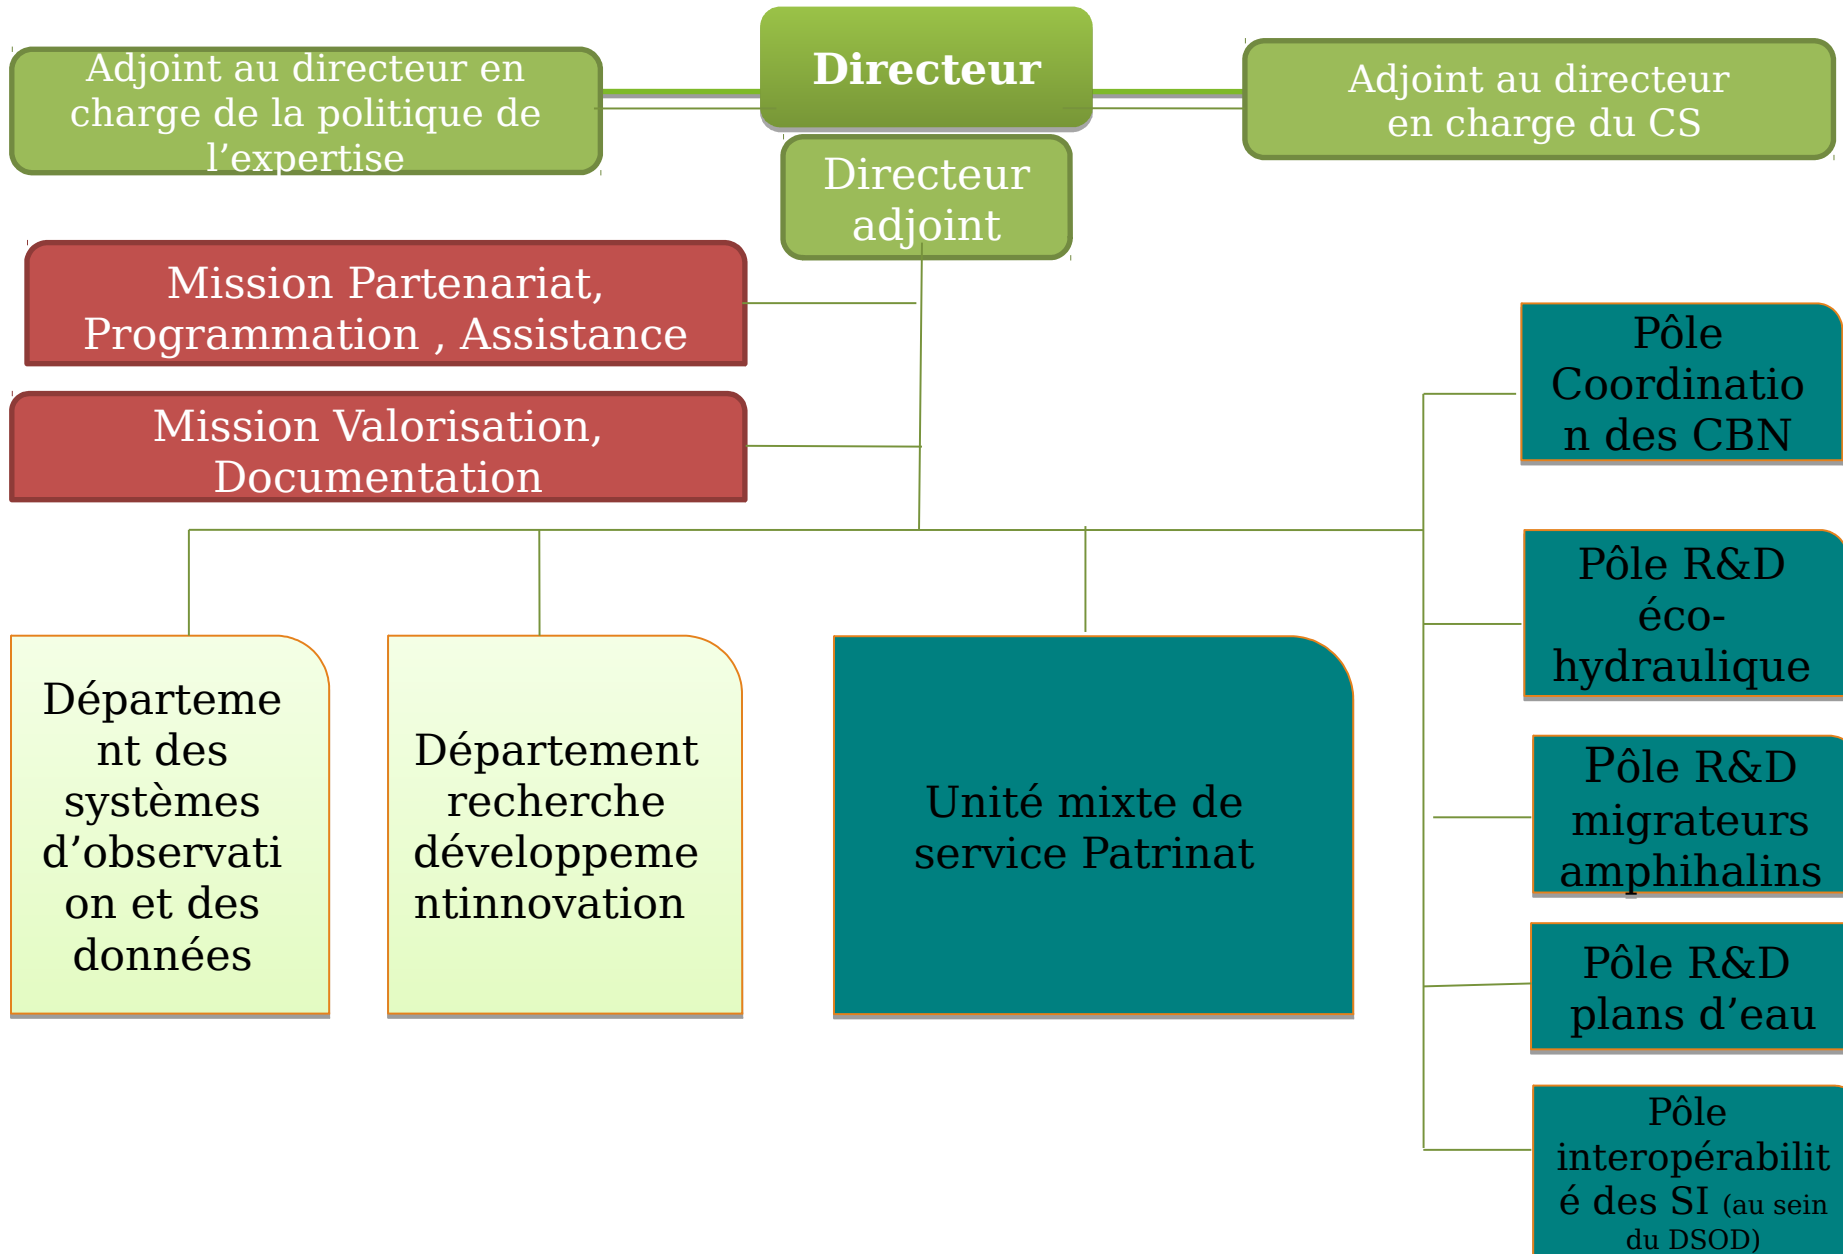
Adjoint au directeur en charge de la politique de l’expertise

Directeur

Adjoint au directeur en charge du CS

Directeur adjoint

Mission Partenariat, Programmation , Assistance

Mission Valorisation, Documentation

Pôle Coordinatio n des CBN

Pôle R&D éco-hydraulique

Département des systèmes d’observation et des données

Département recherche développeme ntinnovation

Unité mixte de service Patrinat

Pôle R&D migrateurs amphihalins

Pôle R&D plans d’eau

Pôle interopérabilité des SI (au sein du DSOD)